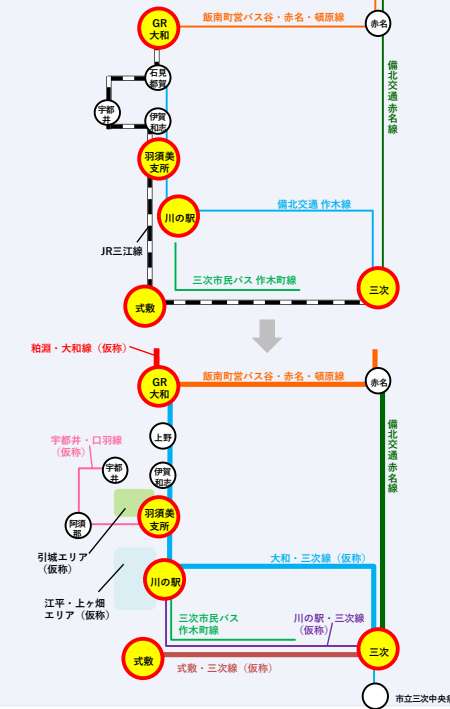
GR
大和

飯南町営バス谷・赤名・頓原線

赤名

石見
都賀

宇都
井

伊賀
和志

備北交通
赤名線

羽須美
支所

川の駅

備北交通 作木線

JR三江線

三次市民バス 作木町線

三次

式敷

粕淵・大和線（仮称）

GR
大和

飯南町営バス谷・赤名・頓原線

赤名

上野

宇都井・口羽線
（仮称）

宇都
井

伊賀
和志

備北交通
赤名線

阿須
那

羽須美
支所

引城エリア
（仮称）

大和・三次線（仮称）

川の駅

江平・上ヶ畑
エリア（仮称）

三次市民バス
作木町線

川の駅・三次線
（仮称）

三次

式敷

式敷・三次線（仮称）

市立三次中央